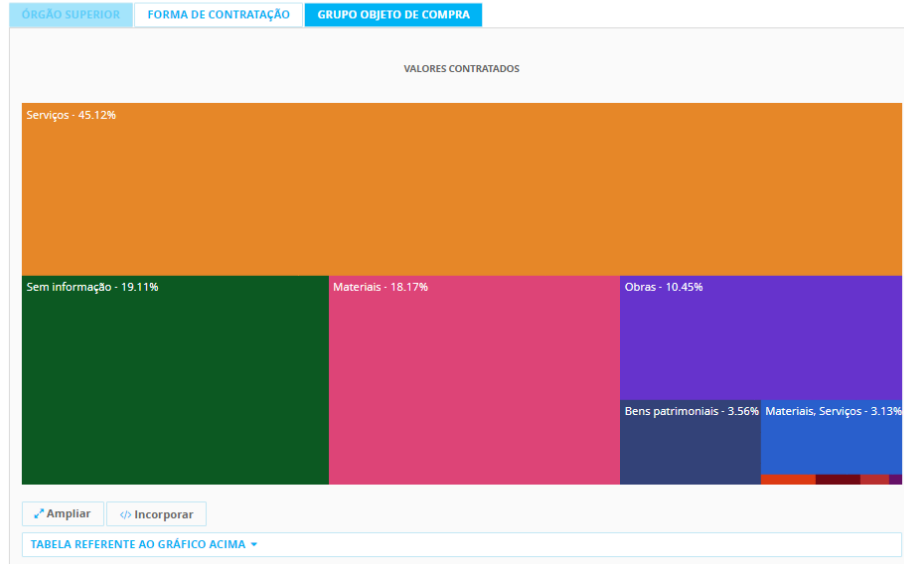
ÓRGÃO SUPERIOR | FORMA DE CONTRATAÇÃO | GRUPO OBJETO DE COMPRA

VALORES CONTRATADOS

Serviços - 45.12%

Sem informação - 19.11%

Materiais - 18.17%

Obras - 10.45%

Bens patrimoniais - 3.56%

Materiais, Serviços - 3.13%

Ampliar

Incorporar

TABELA REFERENTE AO GRÁFICO ACIMA